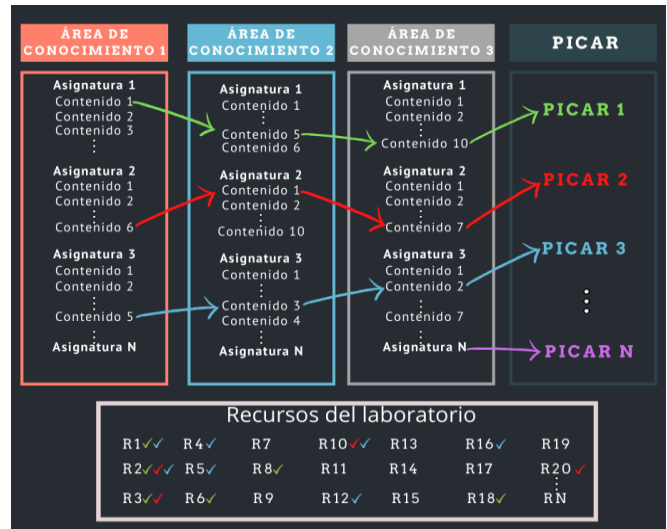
ÁREA DE CONOCIMIENTO 1

Asignatura 1
Contenido 1
Contenido 2
Contenido 3
⋮
Asignatura 2
Contenido 1
Contenido 2
⋮
Contenido 6
Asignatura 3
Contenido 1
Contenido 2
⋮
Contenido 5
⋮
Asignatura N

ÁREA DE CONOCIMIENTO 2

Asignatura 1
Contenido 1
⋮
Contenido 5
Contenido 6
Asignatura 2
Contenido 1
Contenido 2
⋮
Contenido 10
Asignatura 3
Contenido 1
⋮
Contenido 3
Contenido 4
⋮
Asignatura N

ÁREA DE CONOCIMIENTO 3

Asignatura 1
Contenido 1
Contenido 2
⋮
Contenido 10
Asignatura 2
Contenido 1
Contenido 2
⋮
Contenido 7
Asignatura 3
Contenido 1
Contenido 2
⋮
Contenido 7
⋮
Asignatura N

PICAR

PICAR 1
PICAR 2
PICAR 3
⋮
PICAR N

Recursos del laboratorio

| R1✓✓ | R4✓ | R7 | R10✓✓ | R13 | R16✓ | R19 |
|---|---|---|---|---|---|---|
| R2✓✓✓ | R5✓ | R8✓ | R11 | R14 | R17 | R20✓ |
| R3✓✓ | R6✓ | R9 | R12✓ | R15 | R18✓ | ⋮ RN |